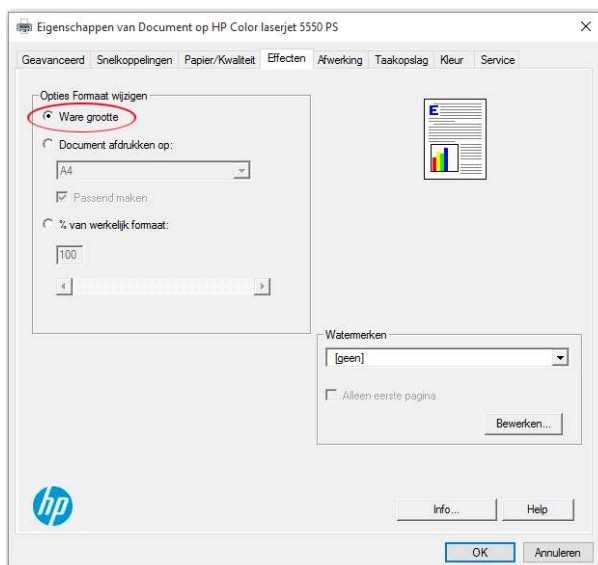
Eigenschappen van Document op HP Color laserjet 5550 PS

Geavanceerd | Snelkoppelingen | Papier/Kwaliteit | Effecten | Afwerking | Taakopslag | Kleur | Service

Opties Formaat wijzigen

Ware grootte

Document afdrukken op:

A4

Passend maken

% van werkelijk formaat:

100

Watermerken

[geen]

Alleen eerste pagina

Bewerken...

Info...

Help

OK

Annuleren